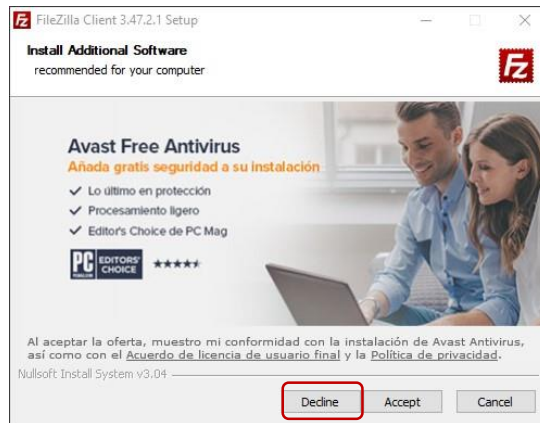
FileZilla Client 3.47.2.1 Setup

Install Additional Software
recommended for your computer

Avast Free Antivirus
Añada gratis seguridad a su instalación

✓ Lo último en protección
✓ Procesamiento ligero
✓ Editor's Choice de PC Mag

PC EDITORS' CHOICE ★★★★

Al aceptar la oferta, muestro mi conformidad con la instalación de Avast Antivirus, así como con el Acuerdo de licencia de usuario final y la Política de privacidad.

Nullsoft Install System v3.04

Decline Accept Cancel